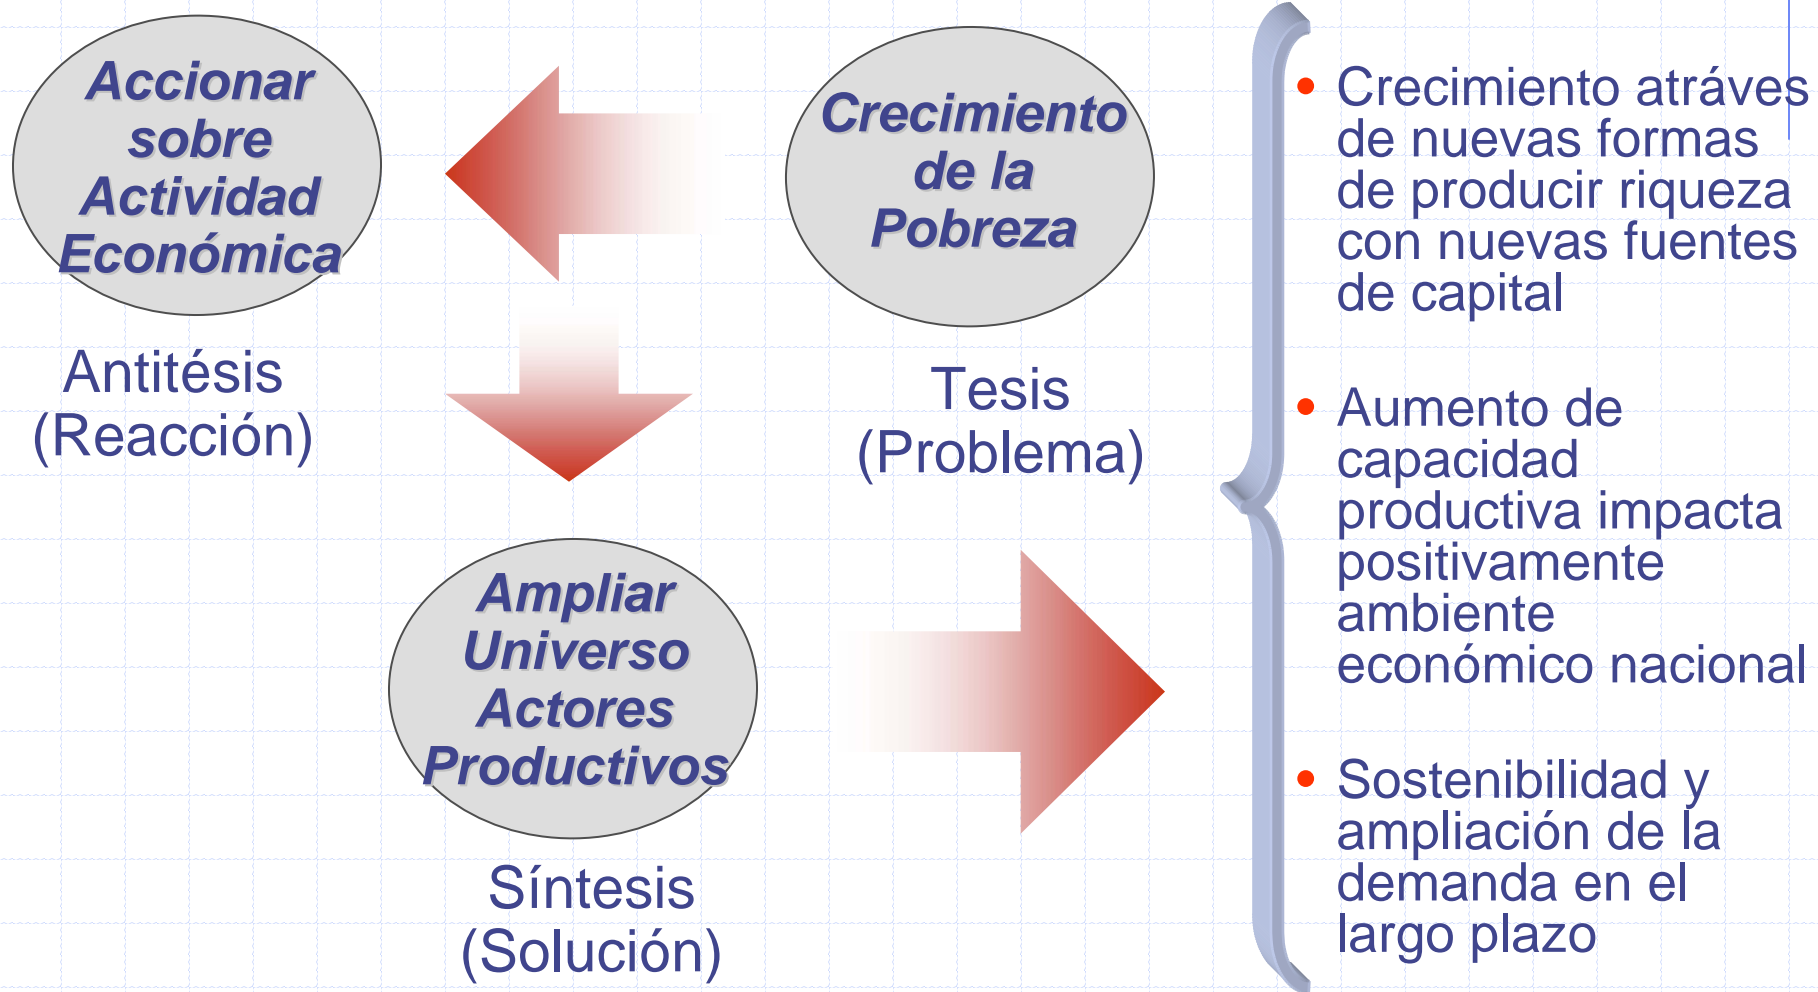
Crecimiento de la Pobreza

Tesis (Problema)

Accionar sobre Actividad Económica

Antitésis (Reacción)

Ampliar Universo Actores Productivos

Síntesis (Solución)

- Crecimiento atráves de nuevas formas de producir riqueza con nuevas fuentes de capital
- Aumento de capacidad productiva impacta positivamente ambiente económico nacional
- Sostenibilidad y ampliación de la demanda en el largo plazo